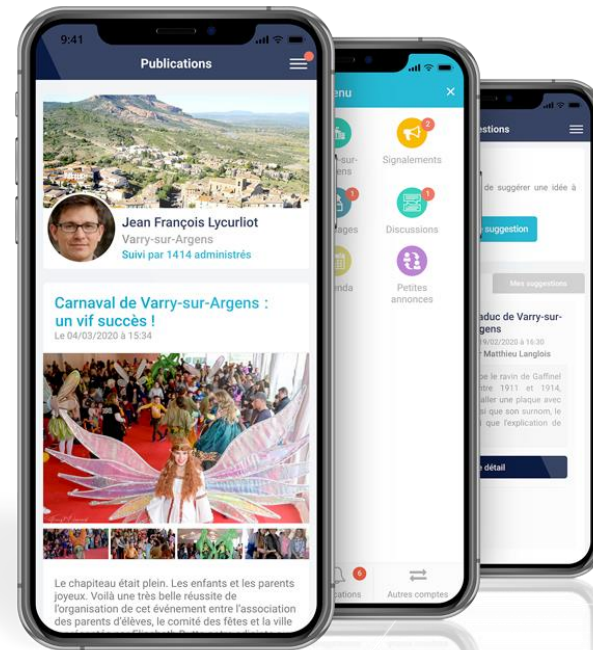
9:41

Publications

Jean François Lycurliot
Varry-sur-Argens
Suivi par 1414 administrés

Carnaval de Varry-sur-Argens : un vif succès !
Le 04/03/2020 à 15:34

Le chapiteau était plein. Les enfants et les parents joyeux. Voilà une très belle réussite de l'organisation de cet événement entre l'association des parents d'élèves, le comité des fêtes et la ville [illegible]

enu

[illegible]-sur-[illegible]ens

2
Signalements

1
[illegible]ages

1
Discussions

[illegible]enda

Petites annonces

6
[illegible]cations

Autres comptes

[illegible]estions

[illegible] de suggérer une idée à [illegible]

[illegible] suggestion

Mes suggestions

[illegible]aduc de Varry-sur-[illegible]gens
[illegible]9/02/2020 à 16:30
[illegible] Matthieu Langlois

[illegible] le ravin de Gaffinel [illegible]tre 1911 et 1914, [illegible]aller une plaque avec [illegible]si que son surnom, le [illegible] que l'explication de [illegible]

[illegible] détail